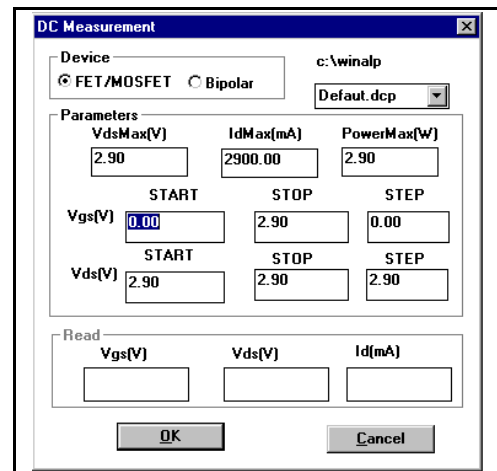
DC Measurement

Device
FET/MOSFET
Bipolar

c:\winalp

Defaut.dcp

Parameters
VdsMax(V)
2.90
IdMax(mA)
2900.00
PowerMax(W)
2.90

| | START | STOP | STEP |
|---|---|---|---|
| Vgs(V) | 0.00 | 2.90 | 0.00 |
| Vds(V) | 2.90 | 2.90 | 2.90 |

Read
| Vgs(V) | Vds(V) | Id(mA) |
|---|---|---|
| | | |

OK
Cancel